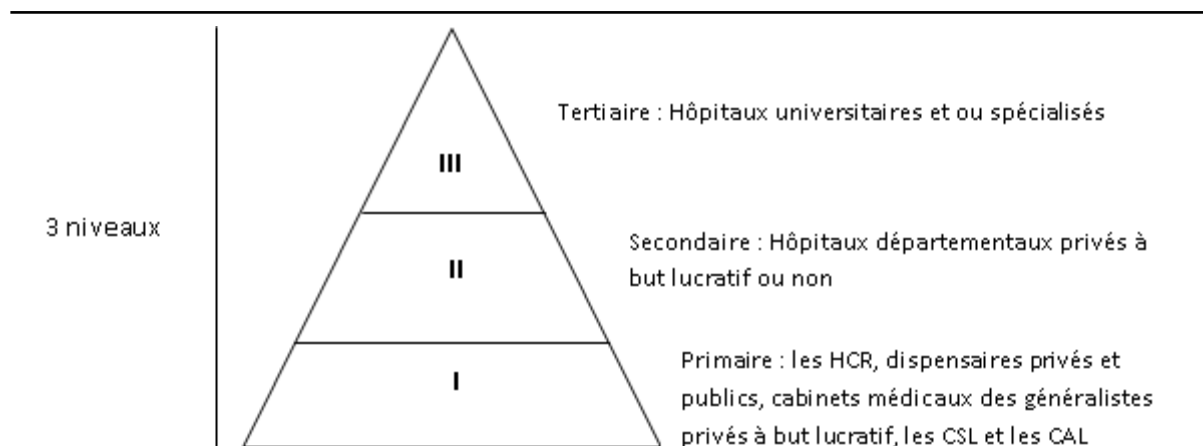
3 niveaux

III

Tertiaire : Hôpitaux universitaires et ou spécialisés

II

Secondaire : Hôpitaux départementaux privés à but lucratif ou non

I

Primaire : les HCR, dispensaires privés et publics, cabinets médicaux des généralistes privés à but lucratif, les CSL et les CAL